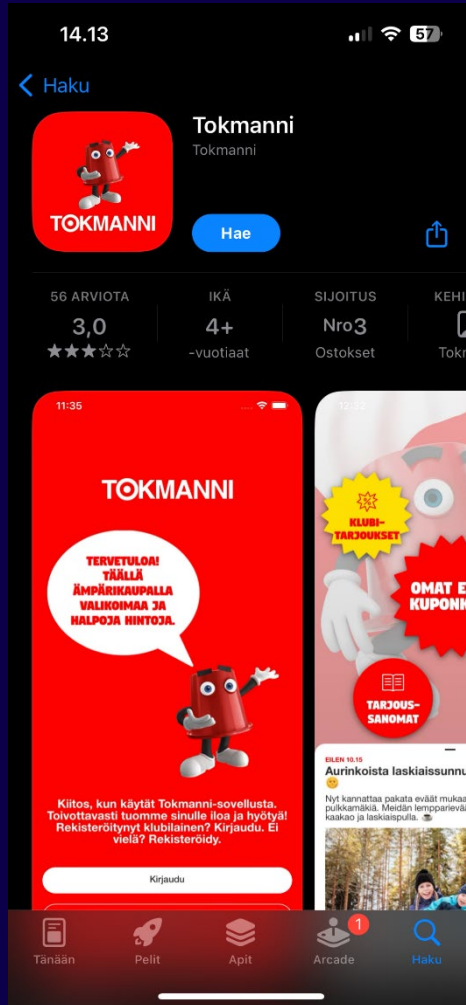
14.13

57

Haku

TOKMANNI

Tokmanni
Tokmanni

Hae

56 ARVIOTA
3,0
★★★☆☆

IKÄ
4+
-vuotiaat

SIJOITUS
Nro3
Ostokset

KEHI
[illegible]
Tokn

11:35

TOKMANNI

TERVETULOA! TÄÄLLÄ ÄMPÄRIKAUPALLA VALIKOIMAA JA HALPOJA HINTOJA.

Kiitos, kun käytät Tokmanni-sovellusta. Toivottavasti tuomme sinulle iloa ja hyötyä! Rekisteröitynyt klubilainen? Kirjaudu. Ei vielä? Rekisteröidy.

Kirjaudu

12:32

KLUBI-TARJOUKSET

OMAT E KUPONK

TARJOUS-SANOMAT

EILEN 10.15
Aurinkoista laskiaissunnu

Nyt kannattaa pakata eväät mukaa pulkkamäkiä. Meidän lemppariev kaakao ja laskiaispulla.

Tänään
Pelit
Apit
1
Arcade
Haku